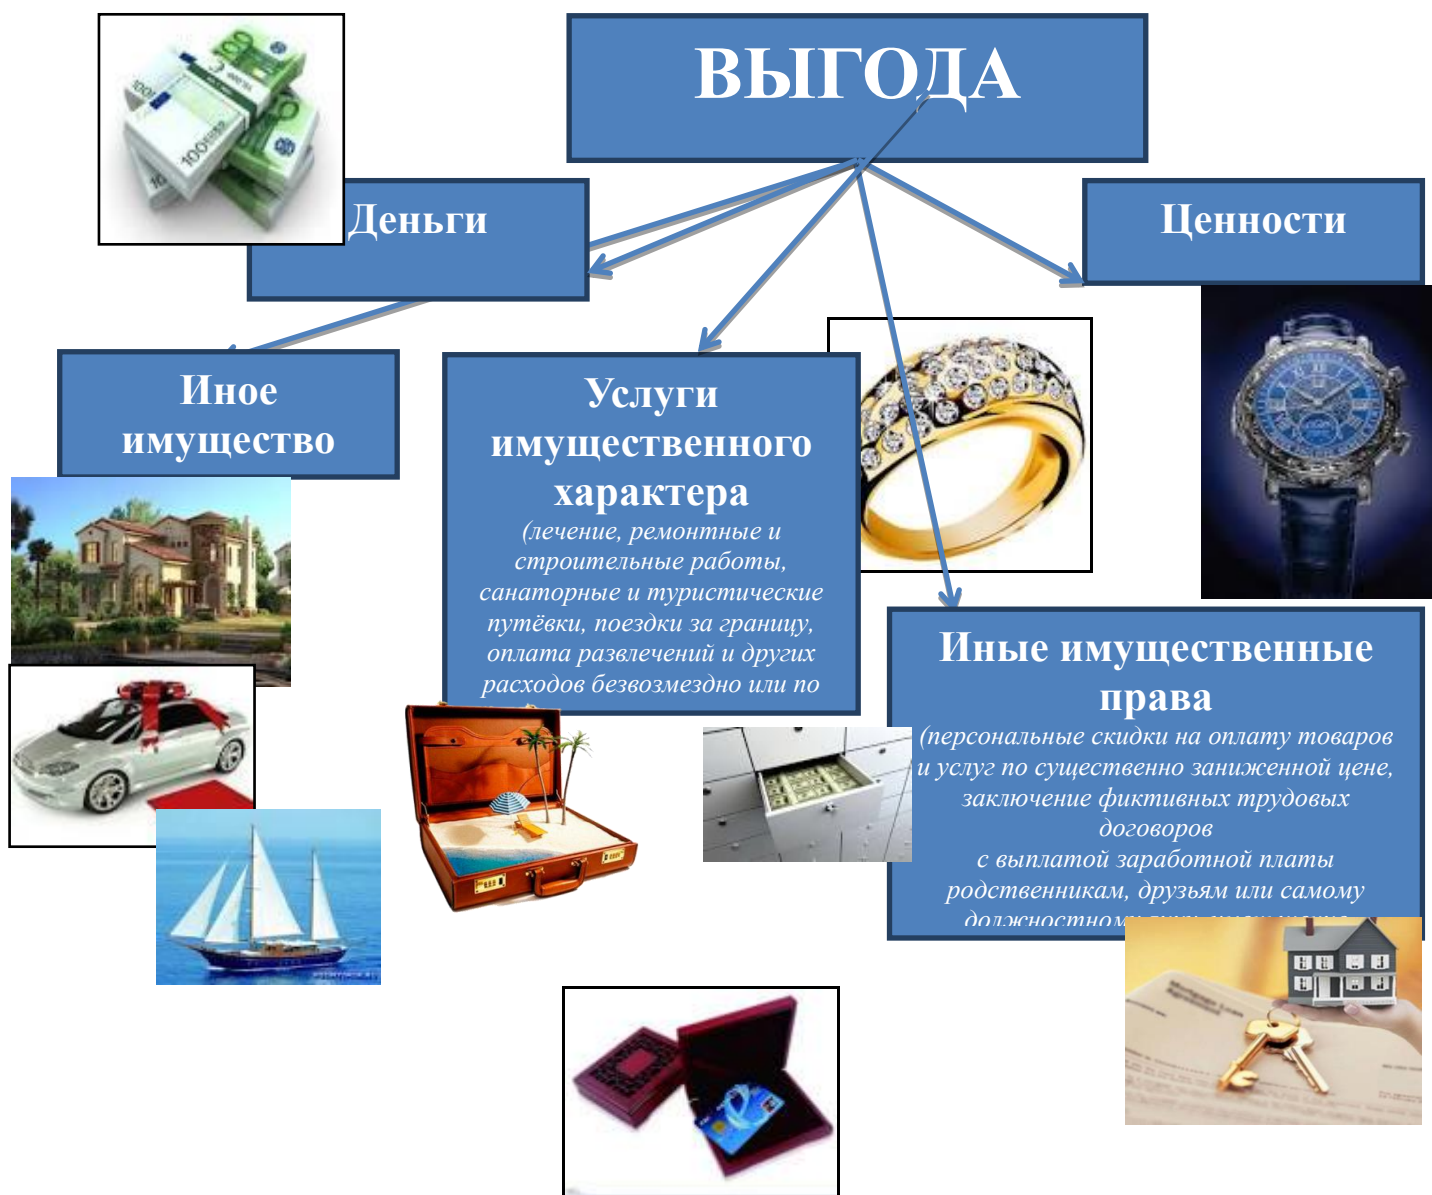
ВЫГОДА

Деньги

Ценности

Иное имущество

Услуги имущественного характера
(лечение, ремонтные и строительные работы, санаторные и туристические путёвки, поездки за границу, оплата развлечений и других расходов безвозмездно или по

Иные имущественные права
(персональные скидки на оплату товаров и услуг по существенно заниженной цене, заключение фиктивных трудовых договоров
с выплатой заработной платы родственникам, друзьям или самому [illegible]